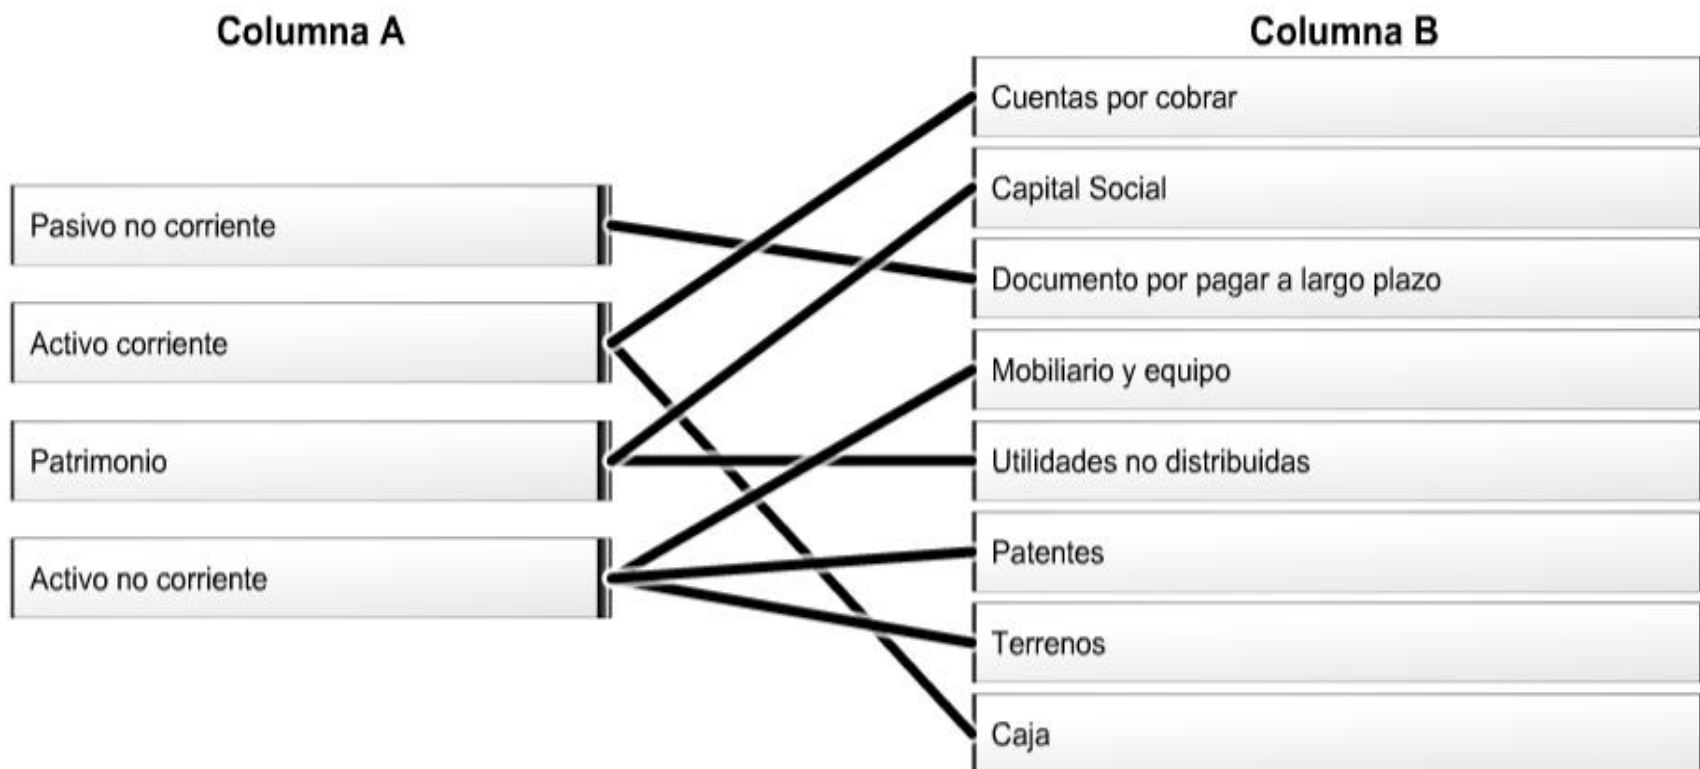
Columna A

Pasivo no corriente

Activo corriente

Patrimonio

Activo no corriente

Columna B

Cuentas por cobrar

Capital Social

Documento por pagar a largo plazo

Mobiliario y equipo

Utilidades no distribuidas

Patentes

Terrenos

Caja